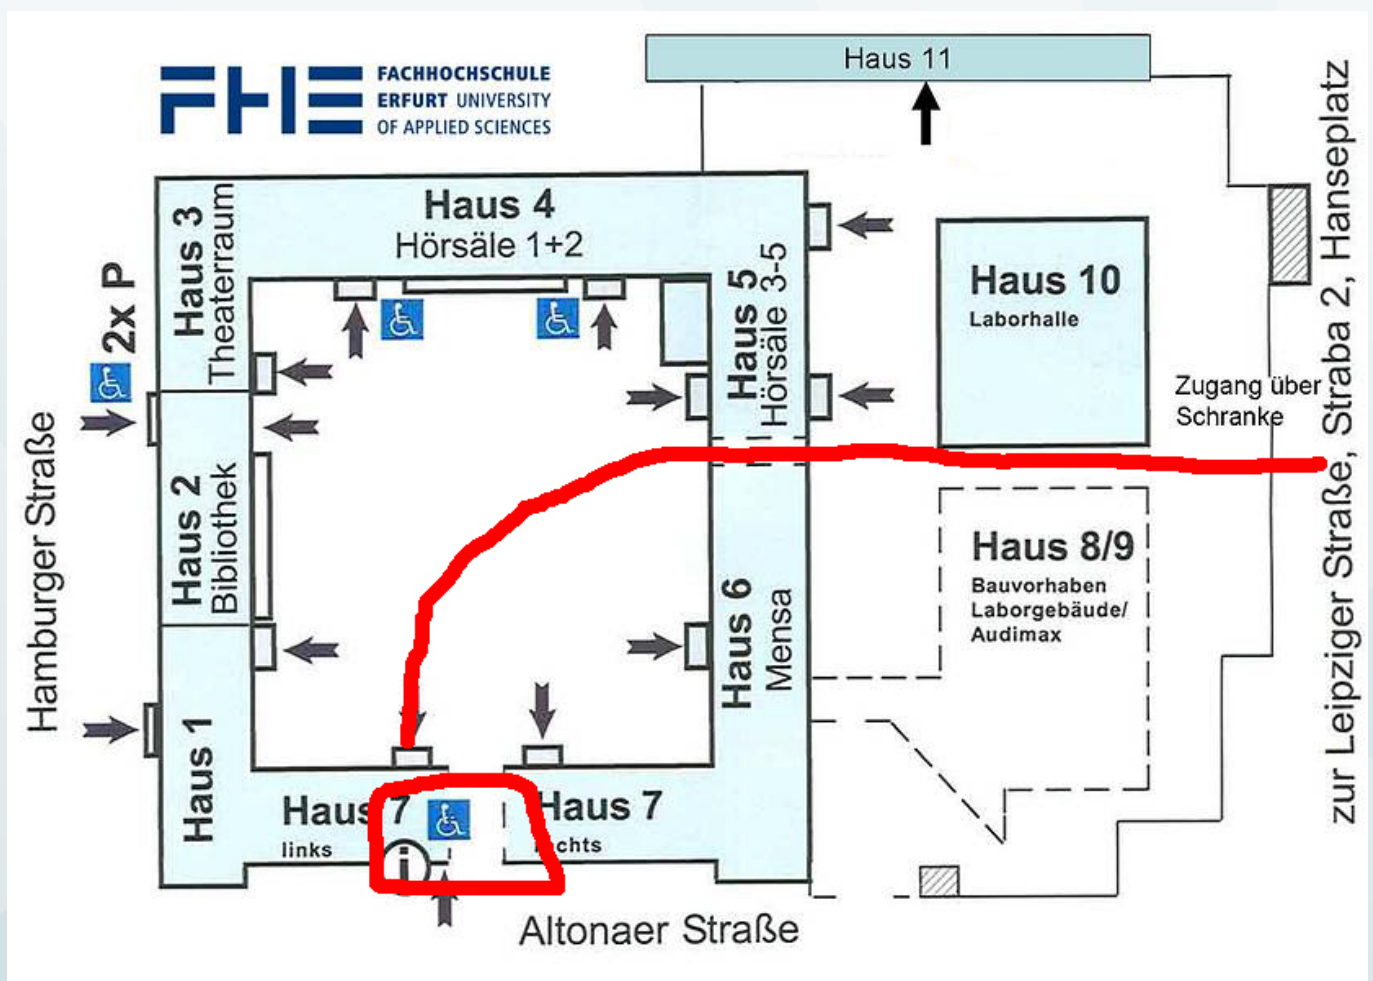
FHE FACHHOCHSCHULE ERFURT UNIVERSITY OF APPLIED SCIENCES

Haus 11

Haus 4
Hörsäle 1+2

Haus 3
Theaterraum

2x P

Hamburger Straße

Haus 2
Bibliothek

Haus 1

Haus 5
Hörsäle 3-5

Haus 10
Laborhalle

Zugang über Schranke

zur Leipziger Straße, Straba 2, Hanseplatz

Haus 6
Mensa

Haus 8/9
Bauvorhaben
Laborgebäude/
Audimax

Haus 7
links

Haus 7
rechts

i

Altonaer Straße